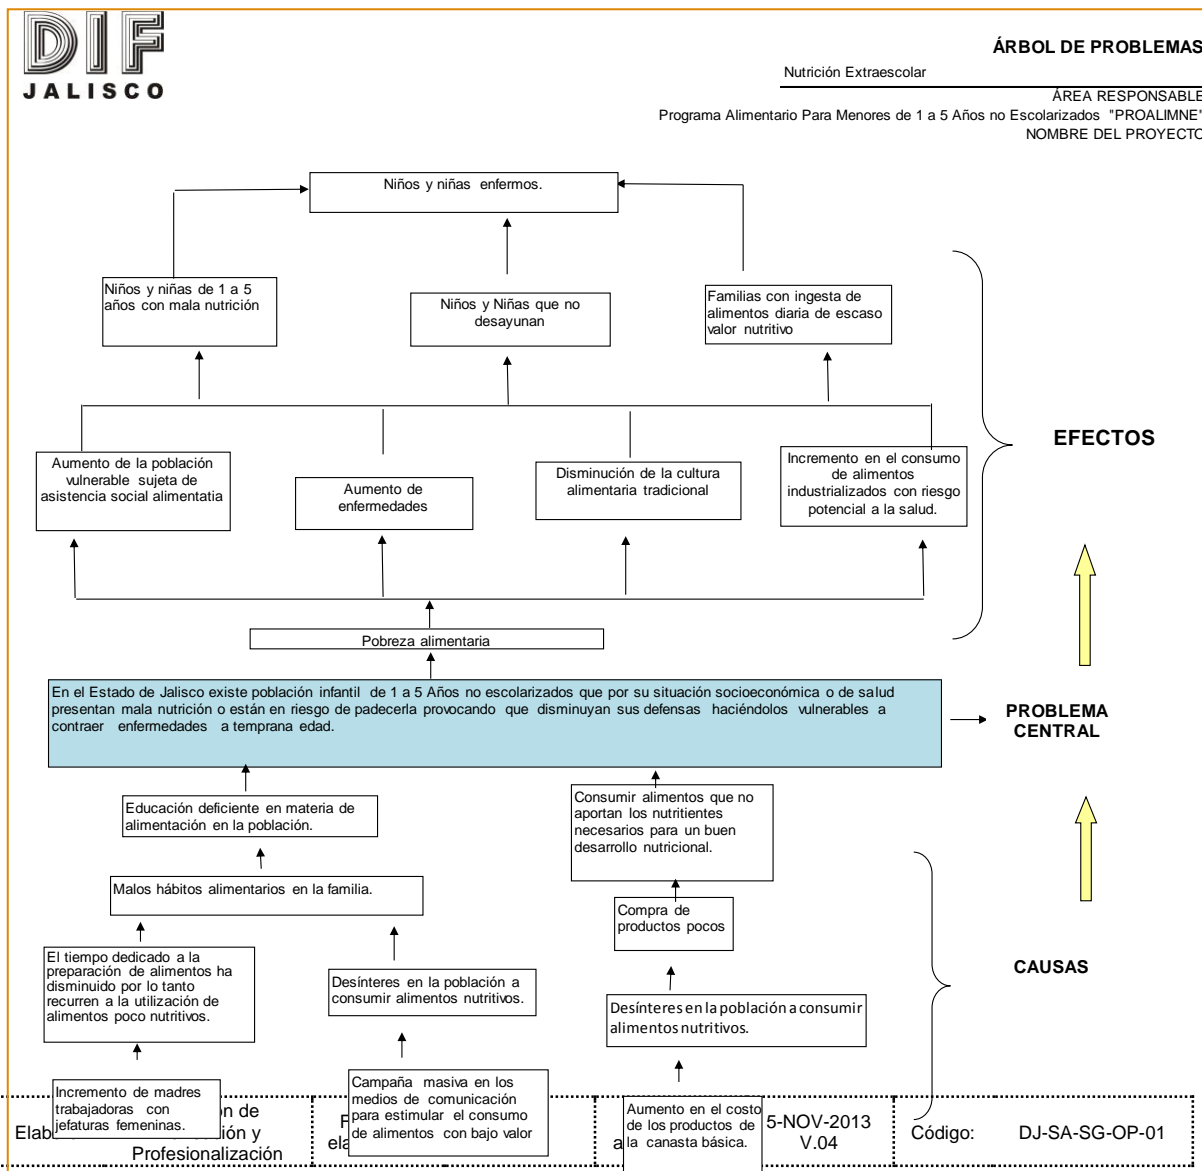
DIF
JALISCO

ÁRBOL DE PROBLEMAS

Nutrición Extraescolar

ÁREA RESPONSABLE

Programa Alimentario Para Menores de 1 a 5 Años no Escolarizados "PROALIMNE"

NOMBRE DEL PROYECTO

Niños y niñas enfermos.

Niños y niñas de 1 a 5 años con mala nutrición

Niños y Niñas que no desayunan

Familias con ingesta de alimentos diaria de escaso valor nutritivo

Aumento de la población vulnerable sujeta de asistencia social alimentatia

Aumento de enfermedades

Disminución de la cultura alimentaria tradicional

Incremento en el consumo de alimentos industrializados con riesgo potencial a la salud.

EFECTOS

Pobreza alimentaria

En el Estado de Jalisco existe población infantil de 1 a 5 Años no escolarizados que por su situación socioeconómica o de salud presentan mala nutrición o están en riesgo de padecerla provocando que disminuyan sus defensas haciéndolos vulnerables a contraer enfermedades a temprana edad.

PROBLEMA CENTRAL

Educación deficiente en materia de alimentación en la población.

Consumir alimentos que no aportan los nutritientes necesarios para un buen desarrollo nutricional.

Malos hábitos alimentarios en la familia.

Compra de productos pocos

El tiempo dedicado a la preparación de alimentos ha disminuido por lo tanto recurren a la utilización de alimentos poco nutritivos.

Desínteres en la población a consumir alimentos nutritivos.

Desínteres en la población a consumir alimentos nutritivos.

CAUSAS

Incremento de madres trabajadoras con jefaturas femeninas.

Campaña masiva en los medios de comunicación para estimular el consumo de alimentos con bajo valor

Aumento en el costo de los productos de la canasta básica.

Elab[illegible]n de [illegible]ción y Profesionalización

F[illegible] ela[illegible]

a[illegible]

5-NOV-2013
V.04

Código: DJ-SA-SG-OP-01